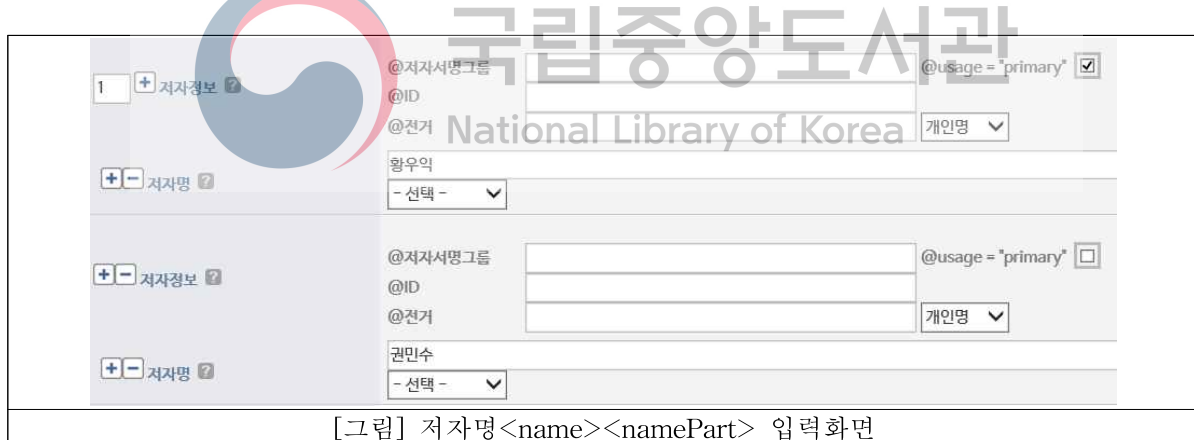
국립중앙도서관
National Library of Korea

1 + 저자정보 ?
@저자서명그룹
@usage = "primary"
@ID
@전거
개인명
+ − 저자명 ?
황우익
- 선택 -

+ − 저자정보 ?
@저자서명그룹
@usage = "primary"
@ID
@전거
개인명
+ − 저자명 ?
권민수
- 선택 -

[그림] 저자명<name><namePart> 입력화면